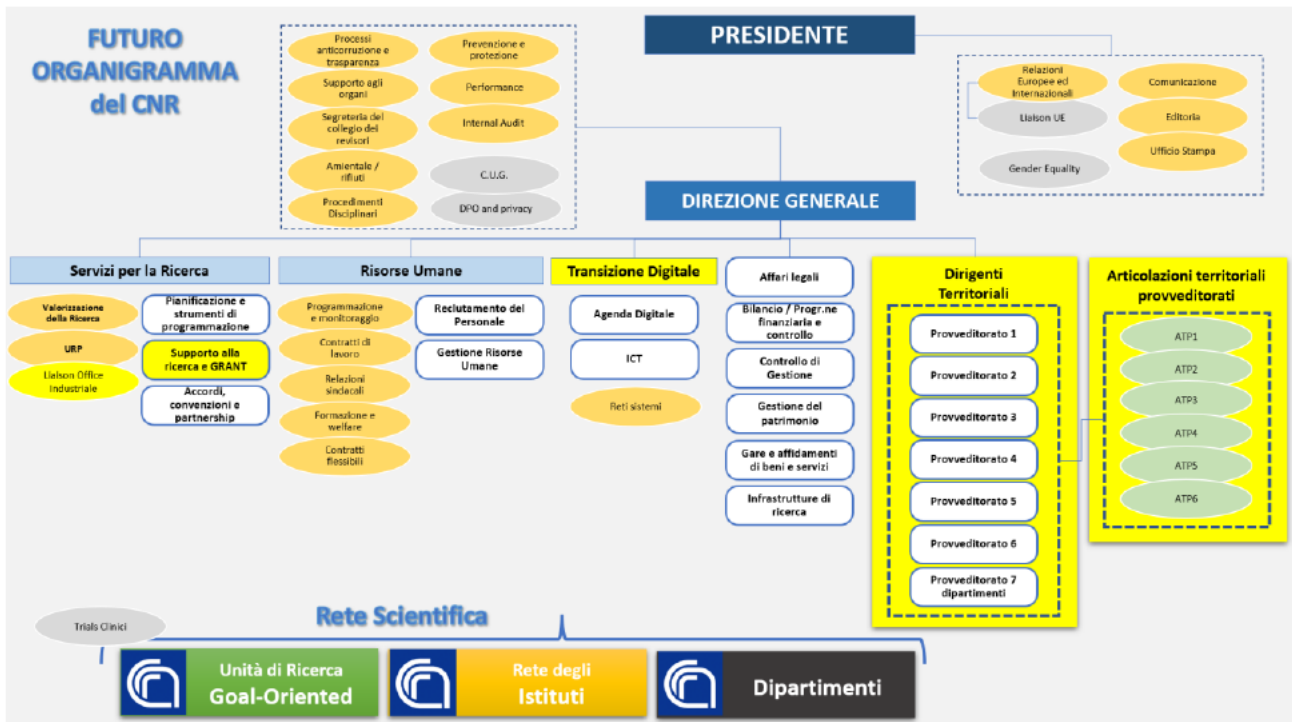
FUTURO ORGANIGRAMMA del CNR

Processi anticorruzione e trasparenza
Prevenzione e protezione
Supporto agli organi
Performance
Segreteria del collegio dei revisori
Internal Audit
Amientale / rifiuti
C.U.G.
Procedimenti Disciplinari
DPO and privacy

PRESIDENTE

Relazioni Europee ed Internazionali
Comunicazione
Liaison UE
Editoria
Ufficio Stampa
Gender Equality

DIREZIONE GENERALE

Servizi per la Ricerca
Valorizzazione della Ricerca
URP
Liaison Office Industriale
Pianificazione e strumenti di programmazione
Supporto alla ricerca e GRANT
Accordi, convenzioni e partnership

Risorse Umane
Programmazione e monitoraggio
Contratti di lavoro
Relazioni sindacali
Formazione e welfare
Contratti flessibili
Reclutamento del Personale
Gestione Risorse Umane

Transizione Digitale
Agenda Digitale
ICT
Reti sistemi

Affari legali
Bilancio / Progr.ne finanziaria e controllo
Controllo di Gestione
Gestione del patrimonio
Gare e affidamenti di beni e servizi
Infrastrutture di ricerca

Dirigenti Territoriali
Provveditorato 1
Provveditorato 2
Provveditorato 3
Provveditorato 4
Provveditorato 5
Provveditorato 6
Provveditorato 7 dipartimenti

Articolazioni territoriali provveditorati
ATP1
ATP2
ATP3
ATP4
ATP5
ATP6

Rete Scientifica
Trials Clinici
Unità di Ricerca Goal-Oriented
Rete degli Istituti
Dipartimenti